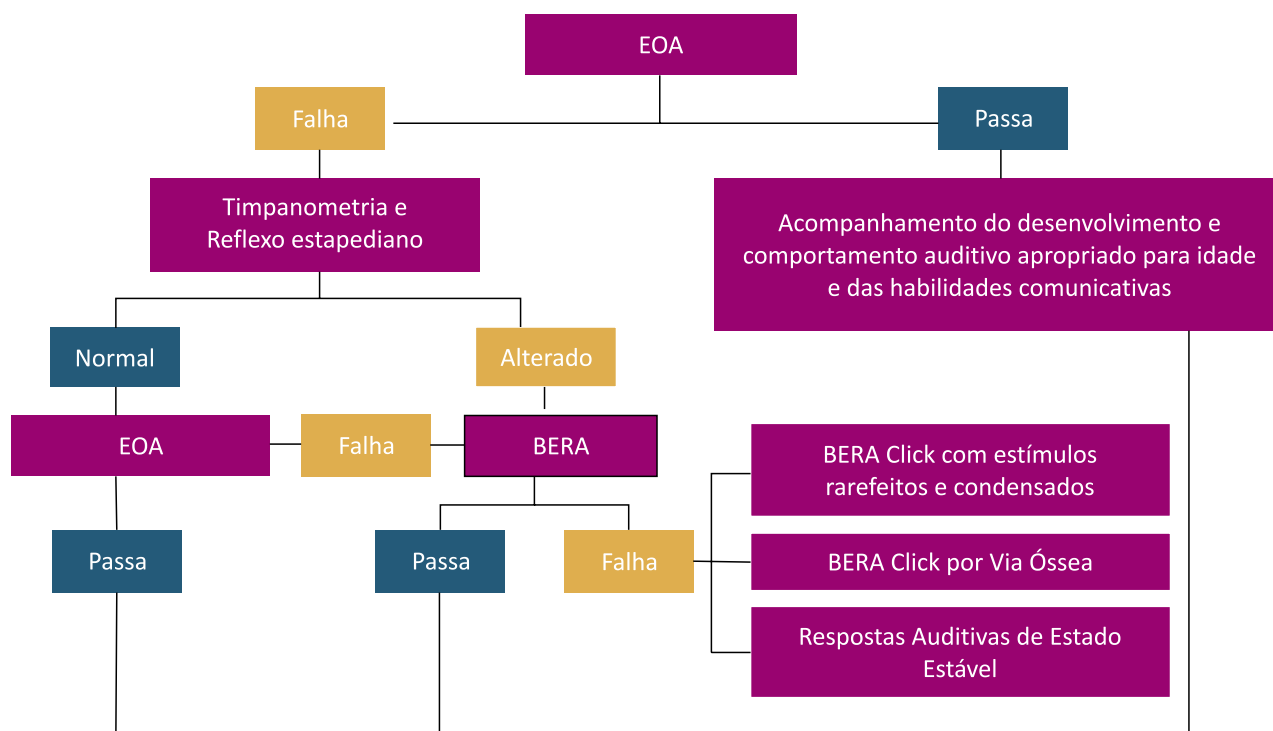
EOA

Falha

Passa

Timpanometria e Reflexo estapediano

Acompanhamento do desenvolvimento e comportamento auditivo apropriado para idade e das habilidades comunicativas

Normal

Alterado

EOA

Falha

BERA

BERA Click com estímulos rarefeitos e condensados

Passa

Passa

Falha

BERA Click por Via Óssea

Respostas Auditivas de Estado Estável